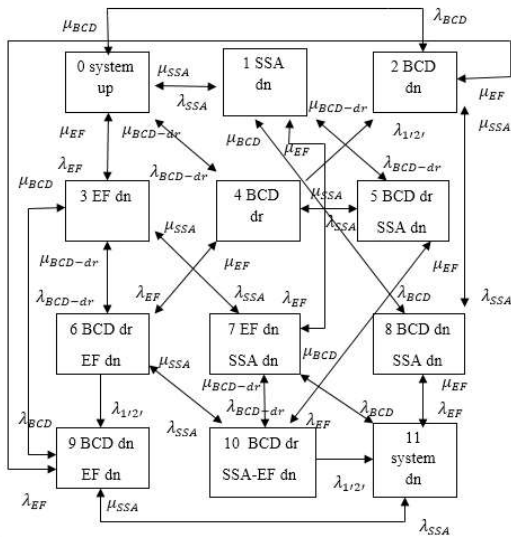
$\mu_{BCD}$

$\lambda_{BCD}$

0 system up

$\mu_{SSA}$

$\lambda_{SSA}$

1 SSA dn

2 BCD dn

$\mu_{EF}$

$\mu_{BCD-dr}$

$\lambda_{1/2'}$

$\mu_{EF}$

$\mu_{SSA}$

$\mu_{EF}$

$\mu_{BCD-dr}$

$\mu_{BCD}$

$\lambda_{EF}$

$\lambda_{BCD-dr}$

$\lambda_{BCD-dr}$

$\mu_{BCD}$

3 EF dn

4 BCD dr

$\mu_{SSA}$

$\lambda_{SSA}$

5 BCD dr SSA dn

$\mu_{SSA}$

$\mu_{EF}$

$\mu_{BCD-dr}$

$\mu_{EF}$

$\lambda_{BCD-dr}$

$\lambda_{EF}$

$\lambda_{SSA}$

$\lambda_{EF}$

$\lambda_{BCD}$

$\lambda_{SSA}$

6 BCD dr EF dn

7 EF dn SSA dn

8 BCD dn SSA dn

$\mu_{SSA}$

$\mu_{BCD}$

$\mu_{BCD-dr}$

$\mu_{EF}$

$\lambda_{1/2'}$

$\lambda_{BCD-dr}$

$\lambda_{EF}$

$\lambda_{BCD}$

$\lambda_{EF}$

$\lambda_{BCD}$

$\lambda_{SSA}$

9 BCD dn EF dn

10 BCD dr SSA-EF dn

11 system dn

$\lambda_{EF}$

$\lambda_{1/2'}$

$\mu_{SSA}$

$\lambda_{SSA}$